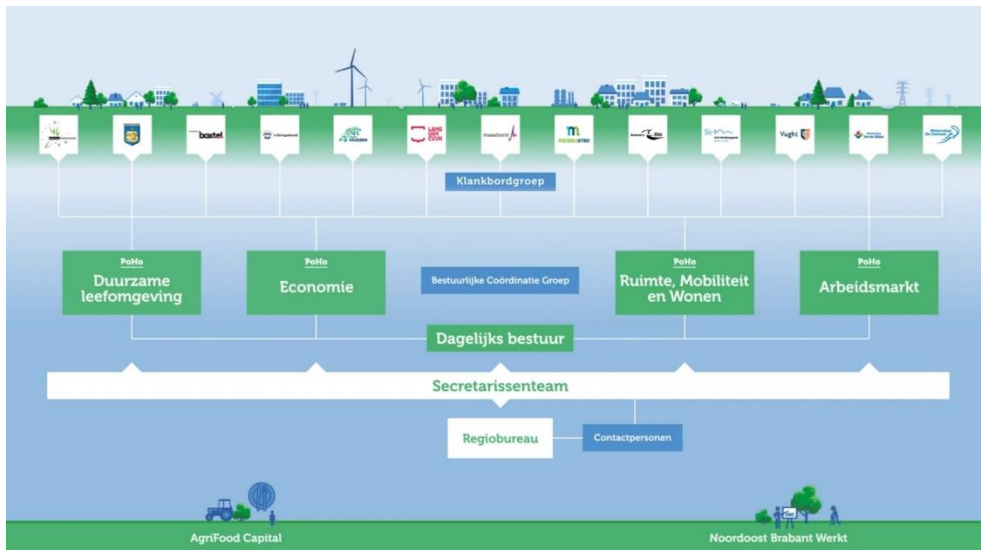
boxtel

Vught

Klankbordgroep

PoHo
Duurzame leefomgeving

PoHo
Economie

Bestuurlijke Coördinatie Groep

PoHo
Ruimte, Mobiliteit en Wonen

PoHo
Arbeidsmarkt

Dagelijks bestuur

Secretarissenteam

Regiobureau

Contactpersonen

AgriFood Capital

Noordoost Brabant Werkt